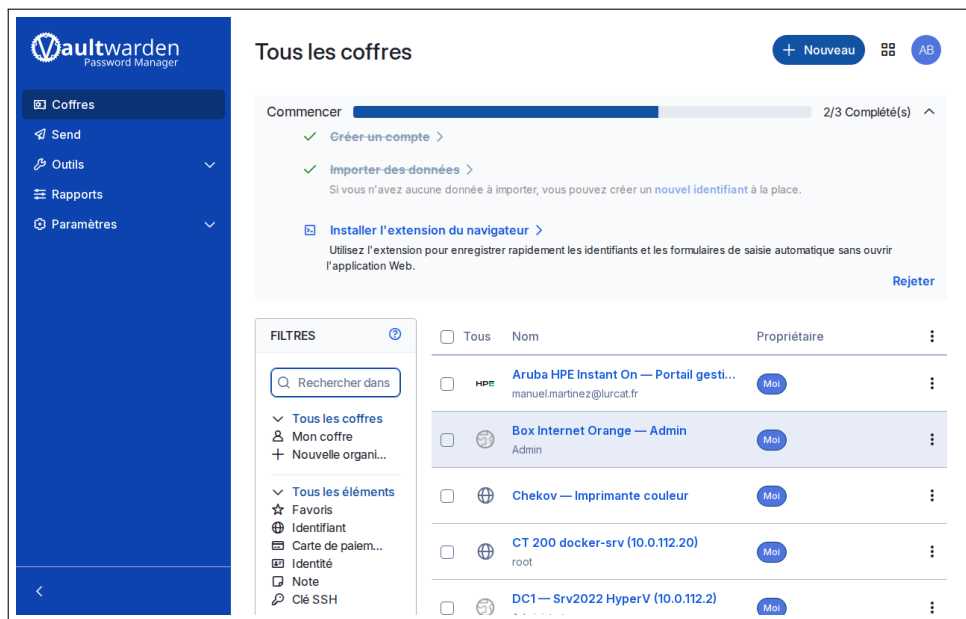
Vaultwarden
Password Manager

Coffres
Send
Outils
Rapports
Paramètres

Tous les coffres

Nouveau

AB

Commencer

2/3 Complété(s)

Créer un compte

Importer des données
Si vous n'avez aucune donnée à importer, vous pouvez créer un nouvel identifiant à la place.

Installer l'extension du navigateur
Utilisez l'extension pour enregistrer rapidement les identifiants et les formulaires de saisie automatique sans ouvrir l'application Web.

Rejeter

FILTRES

Rechercher dans

Tous les coffres
Mon coffre
Nouvelle organi...

Tous les éléments
Favoris
Identifiant
Carte de paiem...
Identité
Note
Clé SSH

| | Tous | Nom | Propriétaire |
|---|---|---|---|
| | HPE | Aruba HPE Instant On — Portail gesti... manuel.martinez@lurcat.fr | Moi |
| | | Box Internet Orange — Admin Admin | Moi |
| | | Chekov — Imprimante couleur | Moi |
| | | CT 200 docker-srv (10.0.112.20) root | Moi |
| | | DC1 — Srv2022 HyperV (10.0.112.2) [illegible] | Moi |